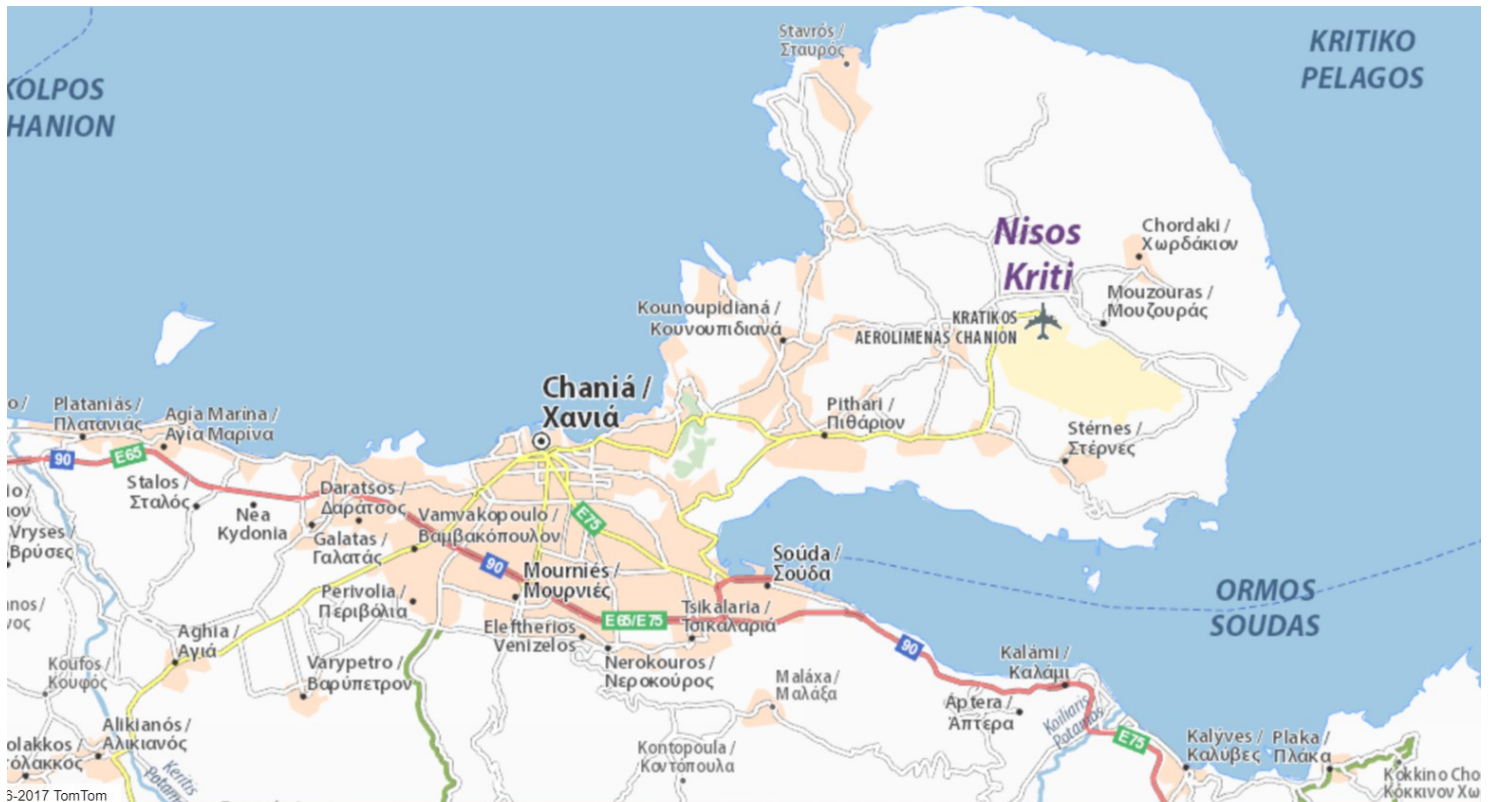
Stavrós /
Σταυρός

KRITIKO
PELAGOS

KOLPOS
HANION

Nisos
Kriti

Chordaki /
Χωρδάκιον

Mouzouras /
Μουζουράς

KRATIKOS
AEROLIMENAS CHANION

Kounoupidianá /
Κουνουπιδιανά

Chaniá /
Χανιά

Pithari /
Πιθάριον

Stérnes /
Στέρνες

Platanias /
Πλατανιάς

Agia Marina /
Αγία Μαρίνα

90

E65

Stalos /
Σταλός

Nea
Kydonia

Daratsos /
Δαράτσος

Vamvakopoulo /
Βαμβακόπουλον

E75

Galatas /
Γαλατάς

Vryses /
Βρύσες

90

Mourniés /
Μουρνιές

Soúda /
Σούδα

ORMOS
SOUDAS

Perivolia /
Περιβόλια

E65/E75

Tsikalaria /
Τσικαλαριά

Aghia /
Αγιά

Eleftherios
Venizelos

Nerokouros /
Νεροκούρος

90

Kalámi /
Καλάμι

Koufos /
Κουφός

Varypetro /
Βαρύπετρον

Maláxa /
Μαλάξα

Áptera /
Άπτερα

Koiliaris
Potamos

Alikianós /
Αλικιανός

E75

olakkos /
όλακκος

Kontopoula /
Κοντόπουλα

Kalyves /
Καλύβες

Plaka /
Πλάκα

Kokkino Cho
Κόκκινον Χω

6-2017 TomTom